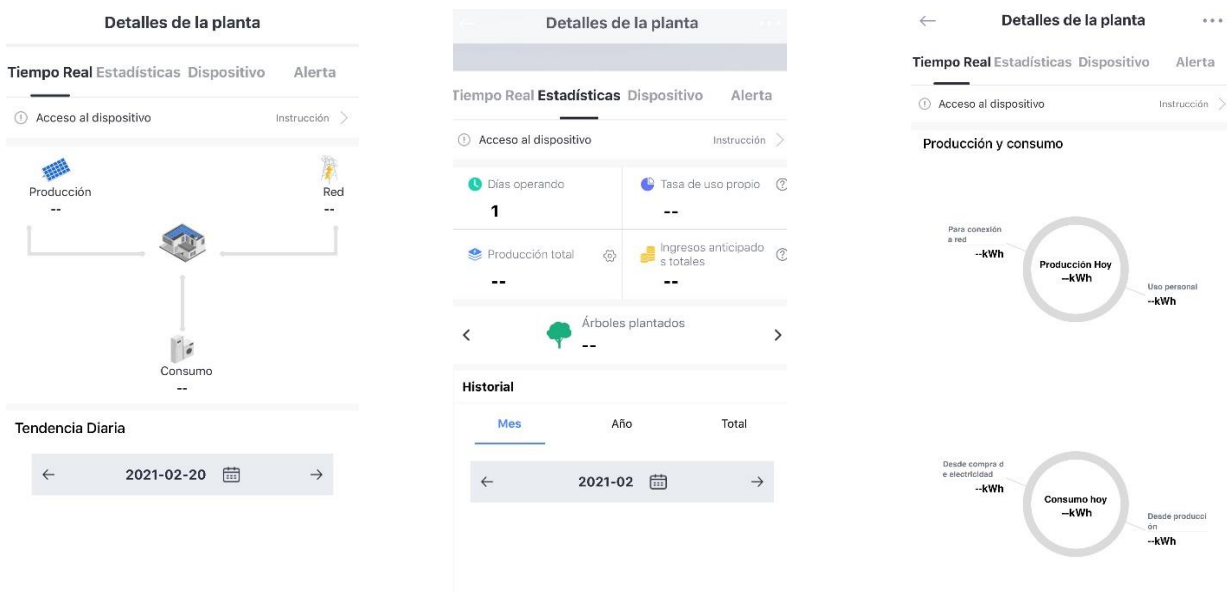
Detalles de la planta

Tiempo Real Estadísticas Dispositivo Alerta

Acceso al dispositivo Instrucción

Producción
--

Red
--

Consumo
--

Tendencia Diaria

2021-02-20

Detalles de la planta

Tiempo Real Estadísticas Dispositivo Alerta

Acceso al dispositivo Instrucción

Días operando
1

Tasa de uso propio
--

Producción total
--

Ingresos anticipados totales
--

Árboles plantados
--

Historial

Mes Año Total

2021-02

Detalles de la planta

Tiempo Real Estadísticas Dispositivo Alerta

Acceso al dispositivo Instrucción

Producción y consumo

Para conexión a red
--kWh

Producción Hoy
--kWh

Uso personal
--kWh

Desde compra de electricidad
--kWh

Consumo hoy
--kWh

Desde producción
--kWh